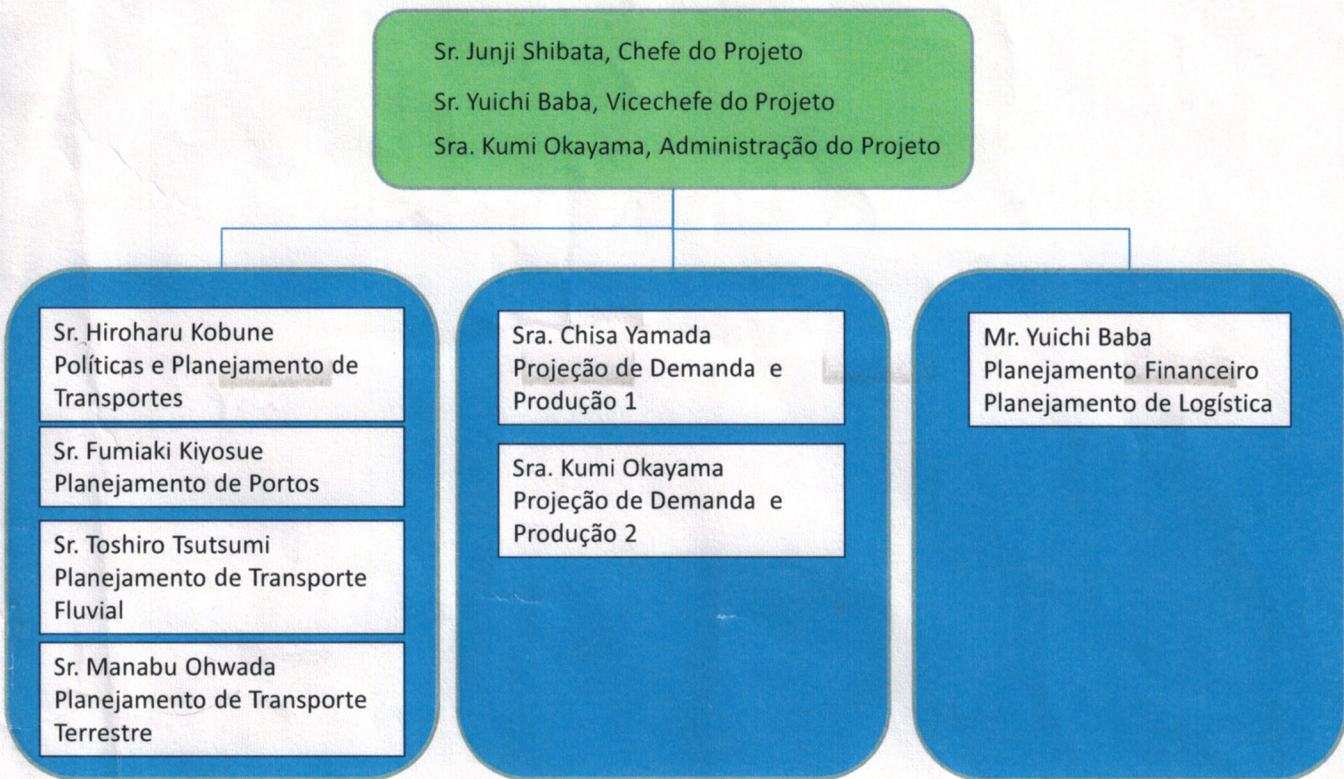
Sr. Junji Shibata, Chefe do Projeto
Sr. Yuichi Baba, Vicechefe do Projeto
Sra. Kumi Okayama, Administração do Projeto

Sr. Hiroharu Kobune
Políticas e Planejamento de Transportes

Sr. Fumiaki Kiyosue
Planejamento de Portos

Sr. Toshiro Tsutsumi
Planejamento de Transporte Fluvial

Sr. Manabu Ohwada
Planejamento de Transporte Terrestre

Sra. Chisa Yamada
Projeção de Demanda e Produção 1

Sra. Kumi Okayama
Projeção de Demanda e Produção 2

Mr. Yuichi Baba
Planejamento Financeiro
Planejamento de Logística